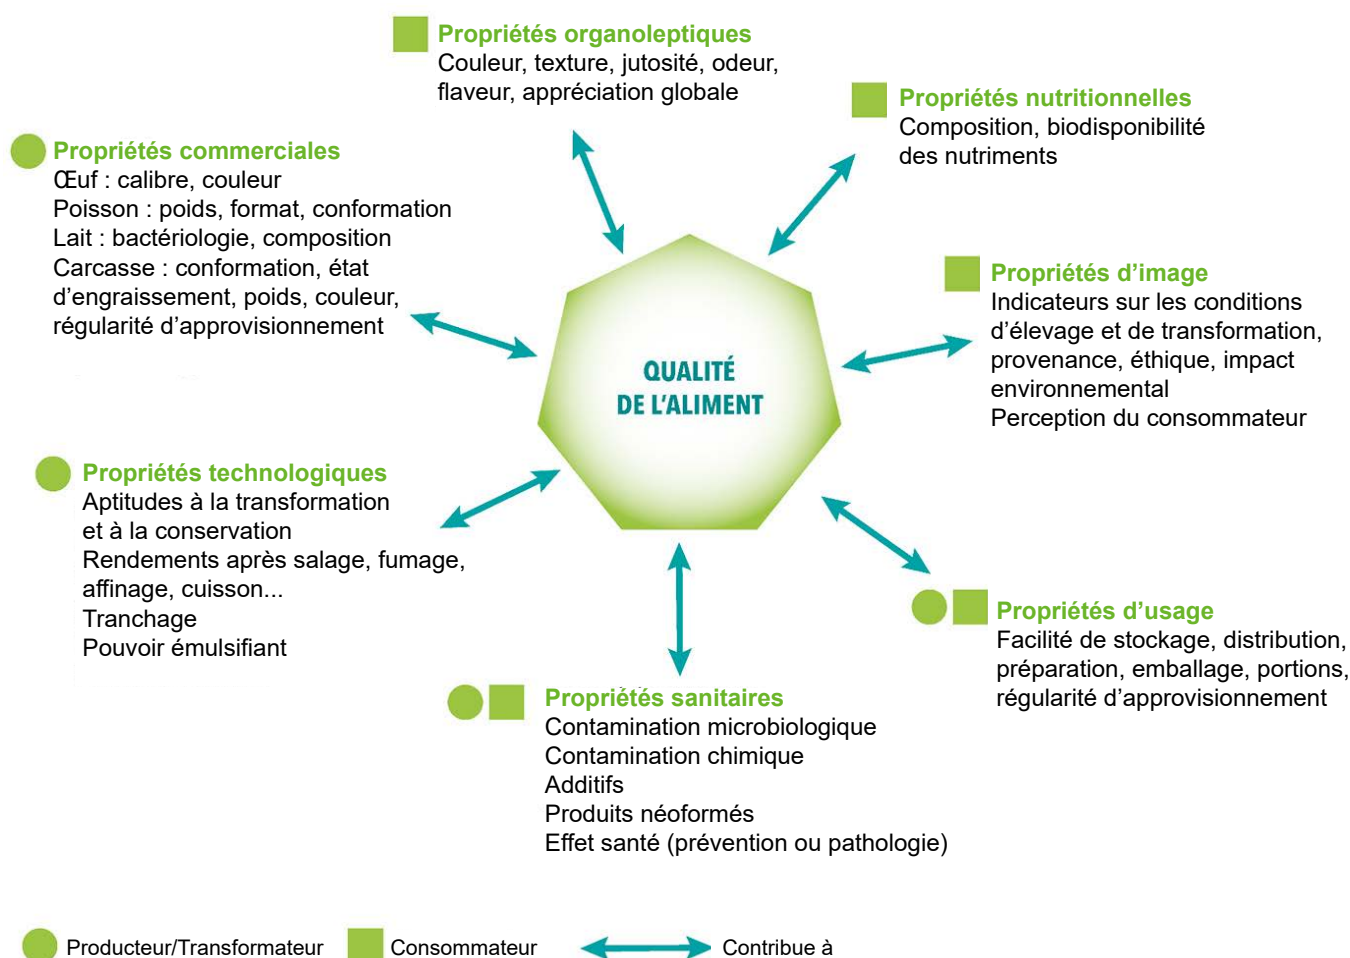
Propriétés organoleptiques
Couleur, texture, jutosité, odeur, flaveur, appréciation globale

Propriétés nutritionnelles
Composition, biodisponibilité des nutriments

Propriétés commerciales
Œuf : calibre, couleur
Poisson : poids, format, conformation
Lait : bactériologie, composition
Carcasse : conformation, état d'engraissement, poids, couleur, régularité d'approvisionnement

Propriétés d'image
Indicateurs sur les conditions d'élevage et de transformation, provenance, éthique, impact environnemental
Perception du consommateur

QUALITÉ DE L'ALIMENT

Propriétés technologiques
Aptitudes à la transformation et à la conservation
Rendements après salage, fumage, affinage, cuisson...
Tranchage
Pouvoir émulsifiant

Propriétés d'usage
Facilité de stockage, distribution, préparation, emballage, portions, régularité d'approvisionnement

Propriétés sanitaires
Contamination microbiologique
Contamination chimique
Additifs
Produits néoformés
Effet santé (prévention ou pathologie)

Producteur/Transformateur Consommateur Contribue à